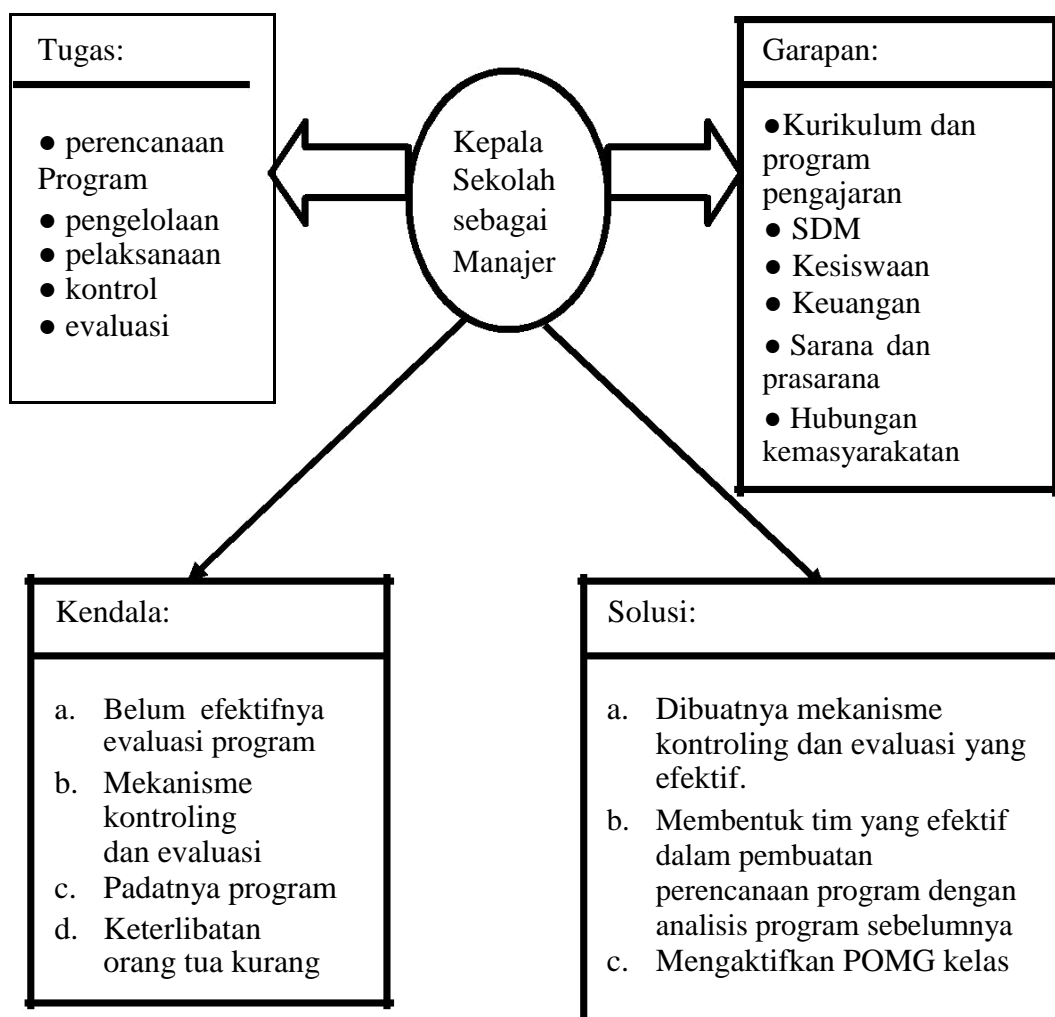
Tugas:

● perencanaan Program
● pengelolaan
● pelaksanaan
● kontrol
● evaluasi

Kepala Sekolah sebagai Manajer

Garapan:

●Kurikulum dan program pengajaran
● SDM
● Kesiswaan
● Keuangan
● Sarana dan prasarana
● Hubungan kemasyarakatan

Kendala:

a. Belum efektifnya evaluasi program
b. Mekanisme kontroling dan evaluasi
c. Padatnya program
d. Keterlibatan orang tua kurang

Solusi:

a. Dibuatnya mekanisme kontroling dan evaluasi yang efektif.
b. Membentuk tim yang efektif dalam pembuatan perencanaan program dengan analisis program sebelumnya
c. Mengaktifkan POMG kelas